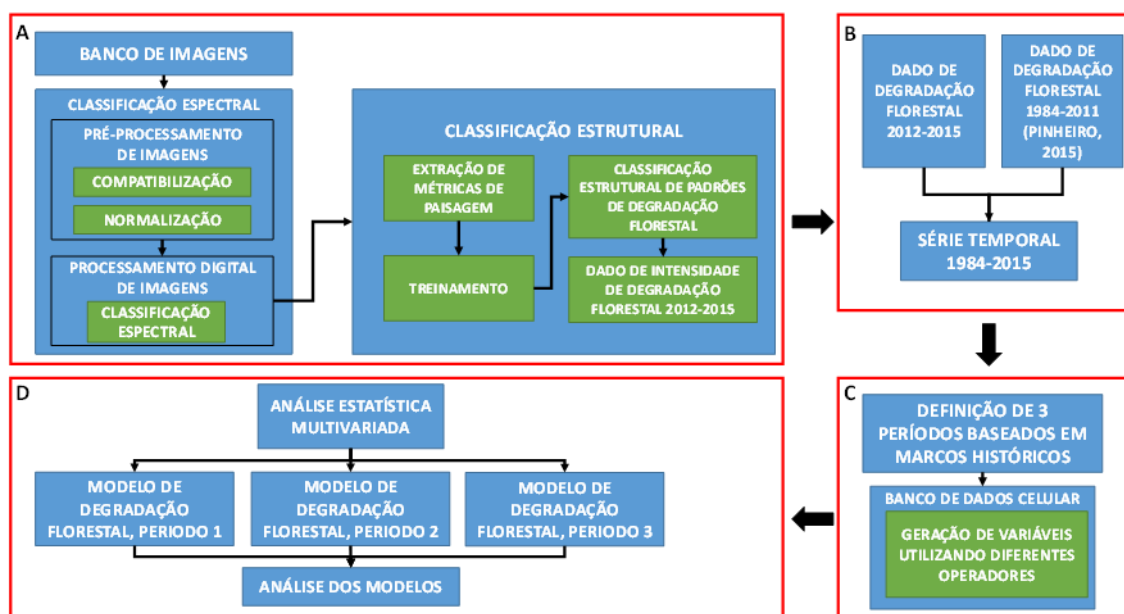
A

BANCO DE IMAGENS

CLASSIFICAÇÃO ESPECTRAL

PRÉ-PROCESSAMENTO DE IMAGENS

COMPATIBILIZAÇÃO

NORMALIZAÇÃO

PROCESSAMENTO DIGITAL DE IMAGENS

CLASSIFICAÇÃO ESPECTRAL

CLASSIFICAÇÃO ESTRUTURAL

EXTRAÇÃO DE MÉTRICAS DE PAISAGEM

TREINAMENTO

CLASSIFICAÇÃO ESTRUTURAL DE PADRÕES DE DEGRADAÇÃO FLORESTAL

DADO DE INTENSIDADE DE DEGRADAÇÃO FLORESTAL 2012-2015

B

DADO DE DEGRADAÇÃO FLORESTAL 2012-2015

DADO DE DEGRADAÇÃO FLORESTAL 1984-2011 (PINHEIRO, 2015)

SÉRIE TEMPORAL 1984-2015

C

DEFINIÇÃO DE 3 PERÍODOS BASEADOS EM MARCOS HISTÓRICOS

BANCO DE DADOS CELULAR

GERAÇÃO DE VARIÁVEIS UTILIZANDO DIFERENTES OPERADORES

D

ANÁLISE ESTATÍSTICA MULTIVARIADA

MODELO DE DEGRADAÇÃO FLORESTAL, PERIODO 1

MODELO DE DEGRADAÇÃO FLORESTAL, PERIODO 2

MODELO DE DEGRADAÇÃO FLORESTAL, PERIODO 3

ANÁLISE DOS MODELOS